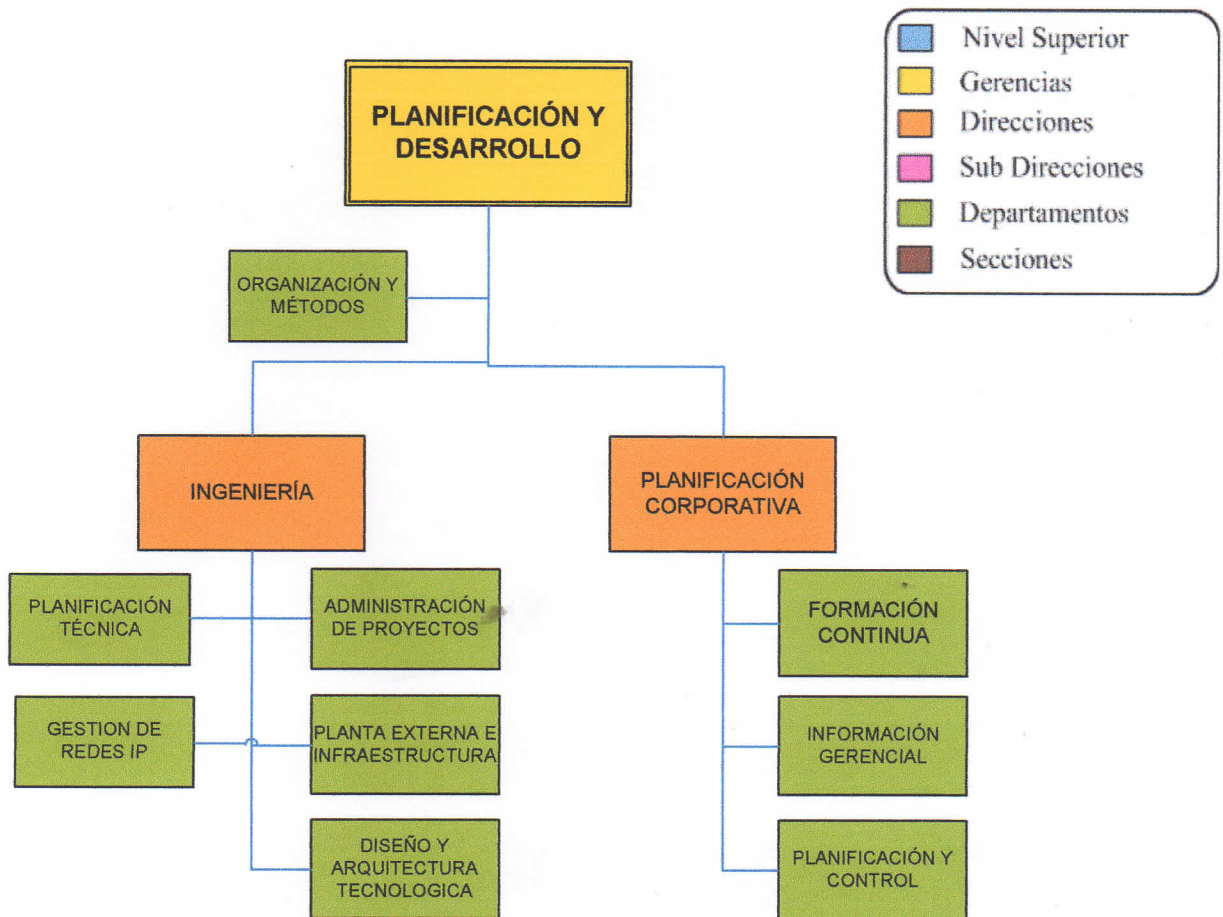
Nivel Superior
Gerencias
Direcciones
Sub Direcciones
Departamentos
Secciones

PLANIFICACIÓN Y DESARROLLO

ORGANIZACIÓN Y MÉTODOS

INGENIERÍA

PLANIFICACIÓN CORPORATIVA

PLANIFICACIÓN TÉCNICA

ADMINISTRACIÓN DE PROYECTOS

GESTION DE REDES IP

PLANTA EXTERNA E INFRAESTRUCTURA

DISEÑO Y ARQUITECTURA TECNOLOGICA

FORMACIÓN CONTINUA

INFORMACIÓN GERENCIAL

PLANIFICACIÓN Y CONTROL